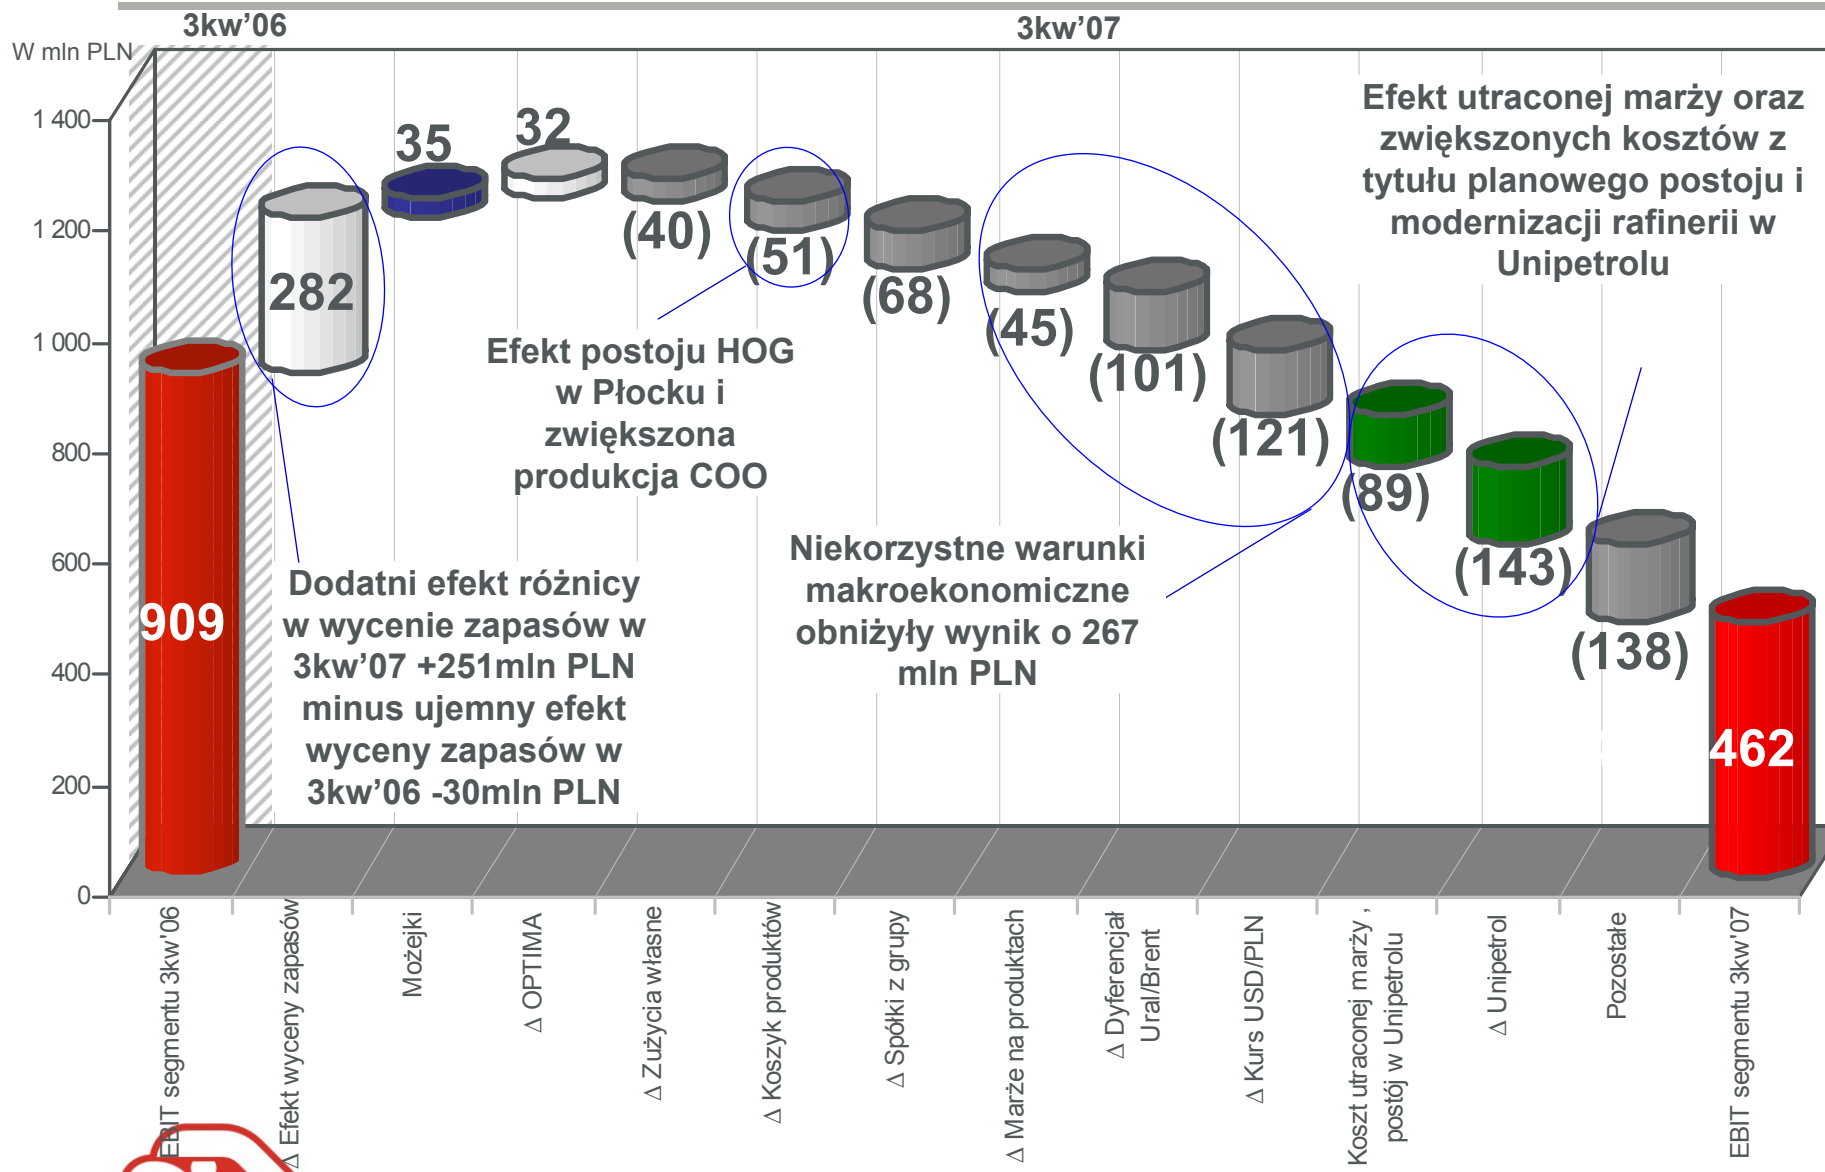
3kw'06

3kw'07

W mln PLN

1 400
1 200
1 000
800
600
400
200
0

909

282

35

32

(40)

(51)

(68)

(45)

(101)

(121)

(89)

(143)

(138)

462

Efekt utraconej marży oraz zwiększonych kosztów z tytułu planowego postoju i modernizacji rafinerii w Unipetrolu

Efekt postoju HOG w Płocku i zwiększona produkcja COO

Dodatni efekt różnicy w wycenie zapasów w 3kw'07 +251mln PLN minus ujemny efekt wyceny zapasów w 3kw'06 -30mln PLN

Niekorzystne warunki makroekonomiczne obniżyły wynik o 267 mln PLN

EBIT segmentu 3kw'06
Δ Efekt wyceny zapasów
Możejki
Δ OPTIMA
Δ Zużycia własne
Δ Koszyk produktów
Δ Spółki z grupy
Δ Marże na produktach
Δ Dyferencjał Ural/Brent
Δ Kurs USD/PLN
Koszt utraconej marży , postój w Unipetrolu
Δ Unipetrol
Pozostałe
EBIT segmentu 3kw'07